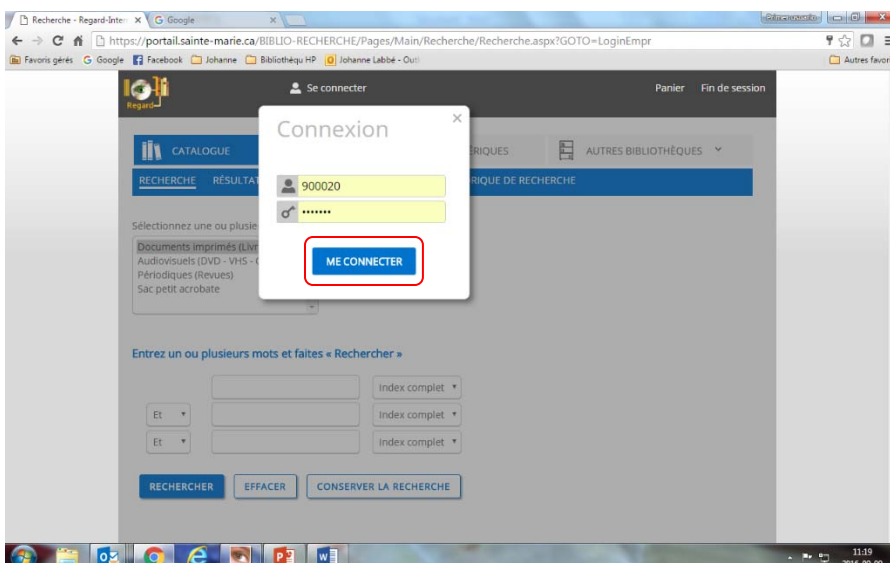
Recherche - Regard-Inter ×
Google ×

https://portail.sainte-marie.ca/BIBLIO-RECHERCHE/Pages/Main/Recherche/Recherche.aspx?GOTO=LoginEmpr

Favoris gérés
Google
Facebook
Johanne
Bibliothèqu HP
Johanne Labbé - Outl
Autres favor

Regard
Se connecter
Panier
Fin de session

CATALOGUE
ÉRIQUES
AUTRES BIBLIOTHÈQUES

RECHERCHE
RÉSULTAT
RIQUE DE RECHERCHE

Sélectionnez une ou plusie

Documents imprimés (Livr
Audiovisuels (DVD - VHS - C
Périodiques (Revues)
Sac petit acrobate

Connexion
×
900020
•••••••
ME CONNECTER

Entrez un ou plusieurs mots et faites « Rechercher »

Index complet
Et
Index complet
Et
Index complet

RECHERCHER
EFFACER
CONSERVER LA RECHERCHE

11:19